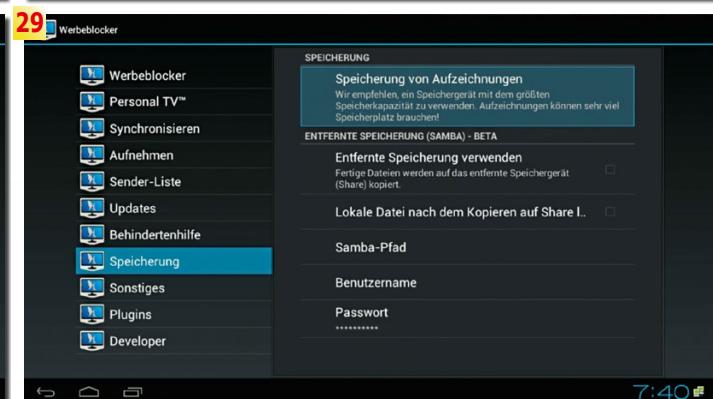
29

Werbeblocker

Werbeblocker
Personal TV™
Synchronisieren
Aufnehmen
Sender-Liste
Updates
Behindertenhilfe
Speicherung
Sonstiges
Plugins
Developer

SPEICHERUNG

Speicherung von Aufzeichnungen
Wir empfehlen, ein Speichergerät mit dem größten Speicherkapazität zu verwenden. Aufzeichnungen können sehr viel Speicherplatz brauchen!

ENTFERNTE SPEICHERUNG (SAMBA) - BETA

Entfernte Speicherung verwenden
Fertige Dateien werden auf das entfernte Speichergerät (Share) kopiert.

Lokale Datei nach dem Kopieren auf Share l..

Samba-Pfad

Benutzername

Passwort
**********

7:40